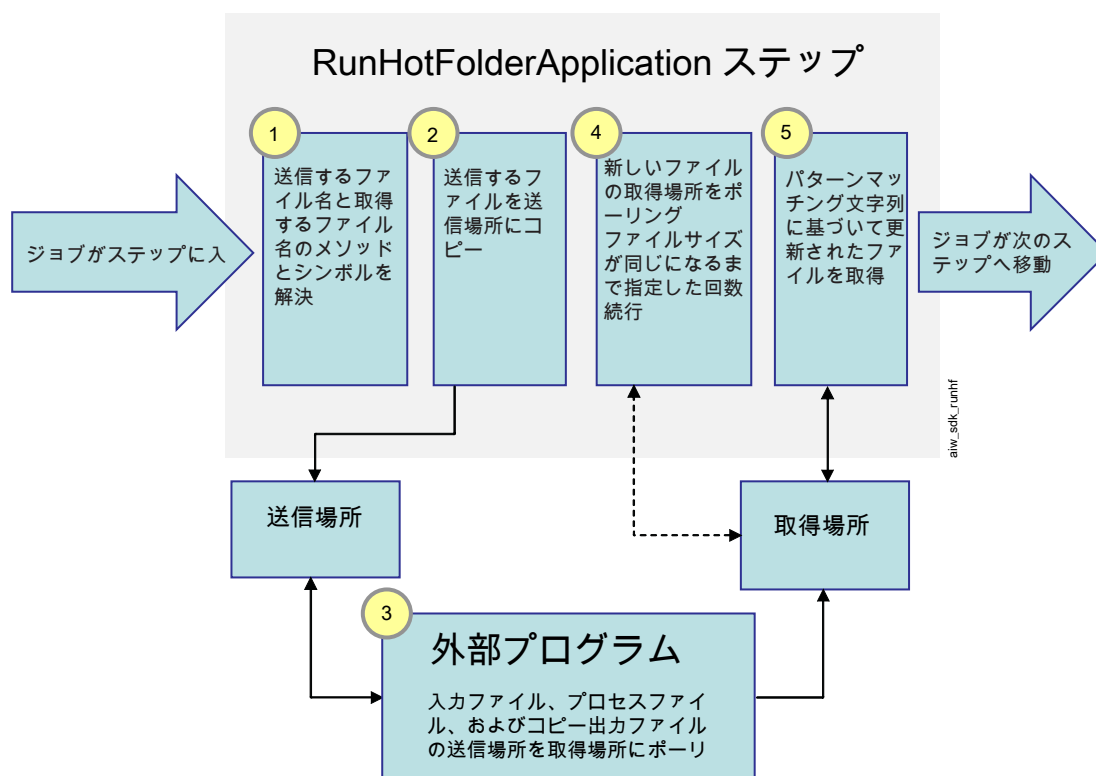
RunHotFolderApplication ステップ

ジョブがステップに入

1

送信するファイル名と取得するファイル名のメソッドとシンボルを解決

2

送信するファイルを送信場所にコピー

4

新しいファイルの取得場所をポーリング
ファイルサイズが同じになるまで指定した回数続行

5

パターンマッチング文字列に基づいて更新されたファイルを取得

ジョブが次のステップへ移動

aiw_sdk_runhf

送信場所

取得場所

3

外部プログラム

入力ファイル、プロセスファイル、およびコピー出力ファイルの送信場所を取得場所にポーリ